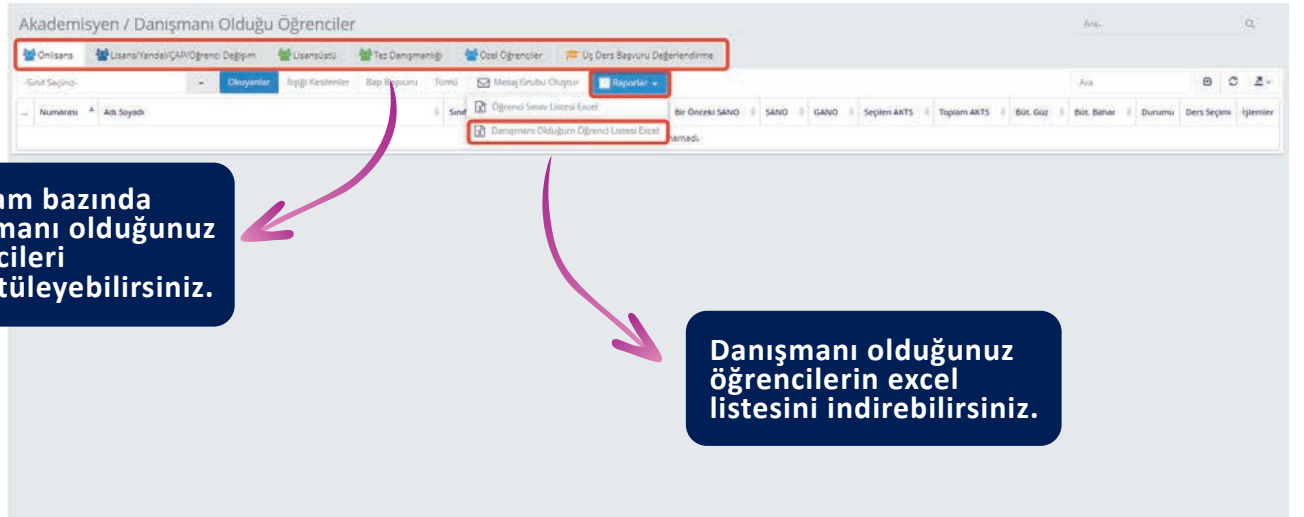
Akademisyen / Danışmanı Olduğu Öğrenciler

Ara...

Önlisans | Lisans/Yandal/ÇAP/Öğrenci Değişim | Lisansüstü | Tez Danışmanlığı | Özel Öğrenciler | Üç Ders Başvuru Değerlendirme

-Sınıf Seçiniz- | Okuyanlar | İlişiği Kesilenler | Bap Başvuru | Tümü | Mesaj Grubu Oluştur | Raporlar

Öğrenci Sınav Listesi Excel
Danışmanı Olduğum Öğrenci Listesi Excel

Ara

| Numarası | Adı Soyadı | Sınıf | Bir Önceki SANO | SANO | GANO | Seçilen AKTS | Toplam AKTS | Büt. Güz | Büt. Bahar | Durumu | Ders Seçimi | İşlemler |

...amadı.

...am bazında ...manı olduğunuz ...cileri ...tüleyebilirsiniz.

Danışmanı olduğunuz öğrencilerin excel listesini indirebilirsiniz.